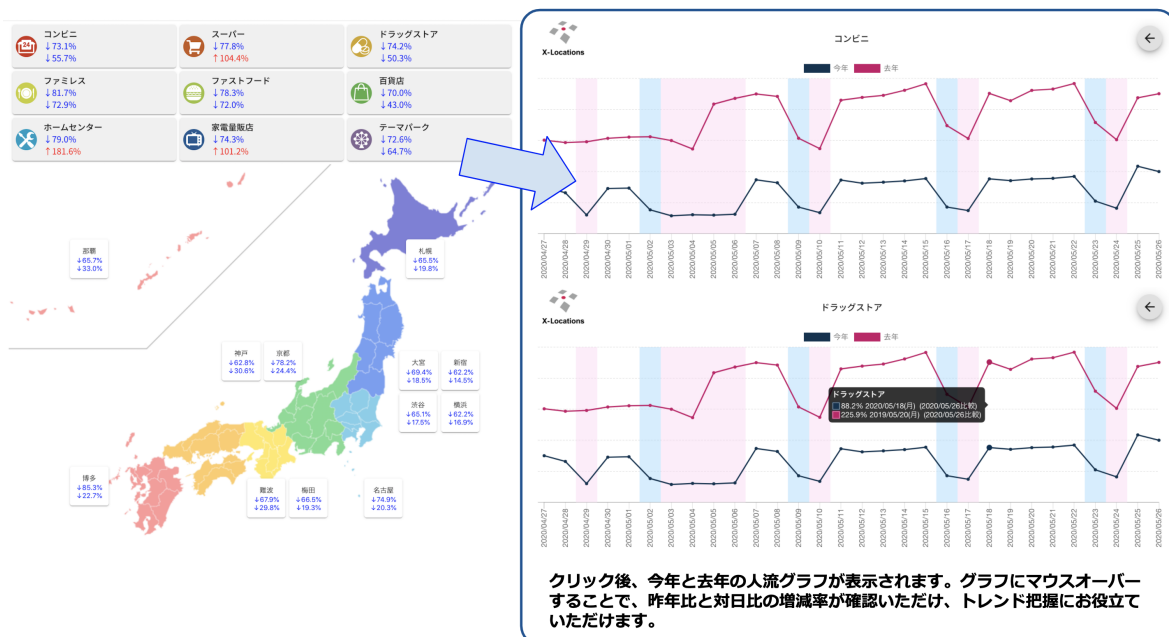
コンビニ
↓73.1%
↓55.7%

スーパー
↓77.8%
↑104.4%

ドラッグストア
↓74.2%
↓50.3%

ファミレス
↓81.7%
↓72.9%

ファストフード
↓78.3%
↓72.0%

百貨店
↓70.0%
↓43.0%

ホームセンター
↓79.0%
↑181.6%

家電量販店
↓74.3%
↑101.2%

テーマパーク
↓72.6%
↓64.7%

那覇
↓65.7%
↓33.0%

札幌
↓65.5%
↓19.8%

神戸
↓62.8%
↓30.6%

京都
↓78.2%
↓24.4%

大宮
↓69.4%
↓18.5%

新宿
↓62.2%
↓14.5%

渋谷
↓65.1%
↓17.5%

横浜
↓62.2%
↓16.9%

博多
↓85.3%
↓22.7%

難波
↓67.9%
↓29.8%

梅田
↓66.5%
↓19.3%

名古屋
↓74.9%
↓20.3%

X-Locations

コンビニ

今年 去年

2020/04/27 2020/04/28 2020/04/29 2020/04/30 2020/05/01 2020/05/02 2020/05/03 2020/05/04 2020/05/05 2020/05/06 2020/05/07 2020/05/08 2020/05/09 2020/05/10 2020/05/11 2020/05/12 2020/05/13 2020/05/14 2020/05/15 2020/05/16 2020/05/17 2020/05/18 2020/05/19 2020/05/20 2020/05/21 2020/05/22 2020/05/23 2020/05/24 2020/05/25 2020/05/26

X-Locations

ドラッグストア

今年 去年

ドラッグストア
88.2% 2020/05/18(月) (2020/05/26比較)
225.9% 2019/05/20(月) (2020/05/26比較)

2020/04/27 2020/04/28 2020/04/29 2020/04/30 2020/05/01 2020/05/02 2020/05/03 2020/05/04 2020/05/05 2020/05/06 2020/05/07 2020/05/08 2020/05/09 2020/05/10 2020/05/11 2020/05/12 2020/05/13 2020/05/14 2020/05/15 2020/05/16 2020/05/17 2020/05/18 2020/05/19 2020/05/20 2020/05/21 2020/05/22 2020/05/23 2020/05/24 2020/05/25 2020/05/26

クリック後、今年と去年の人流グラフが表示されます。グラフにマウスオーバーすることで、昨年比と対日比の増減率が確認いただけ、トレンド把握にお役立ていただけます。